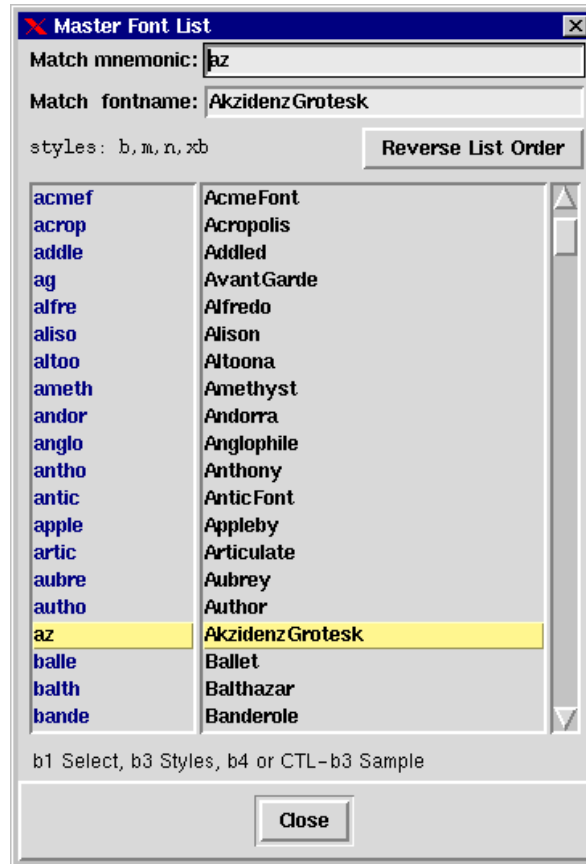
Master Font List

Match mnemonic: az

Match fontname: AkzidenzGrotesk

styles: b,m,n,xb

Reverse List Order

| | |
|---|---|
| acmef | AcmeFont |
| acrop | Acropolis |
| addle | Addled |
| ag | AvantGarde |
| alfre | Alfredo |
| aliso | Alison |
| altoo | Altoona |
| ameth | Amethyst |
| andor | Andorra |
| anglo | Anglophile |
| antho | Anthony |
| antic | AnticFont |
| apple | Appleby |
| artic | Articulate |
| aubre | Aubrey |
| autho | Author |
| az | AkzidenzGrotesk |
| balle | Ballet |
| balth | Balthazar |
| bande | Banderole |

b1 Select, b3 Styles, b4 or CTL-b3 Sample

Close